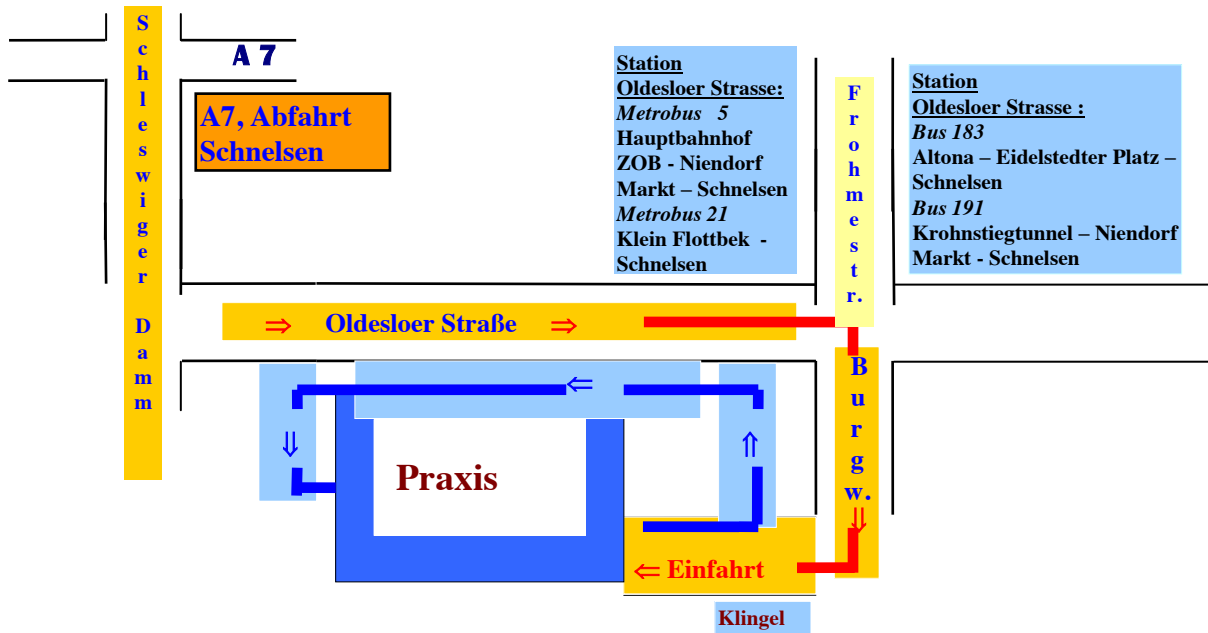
Schleswiger Damm

A 7

A7, Abfahrt Schnelsen

Station
Oldesloer Strasse:
Metrobus 5
Hauptbahnhof
ZOB - Niendorf
Markt – Schnelsen
Metrobus 21
Klein Flottbek - Schnelsen

Frohmestr.

Station
Oldesloer Strasse :
Bus 183
Altona – Eidelstedter Platz – Schnelsen
Bus 191
Krohnstiegtunnel – Niendorf
Markt - Schnelsen

⇒ Oldesloer Straße ⇒

⇐

⇓

⇑

Praxis

Burgw.

⇓

⇐ Einfahrt

Klingel